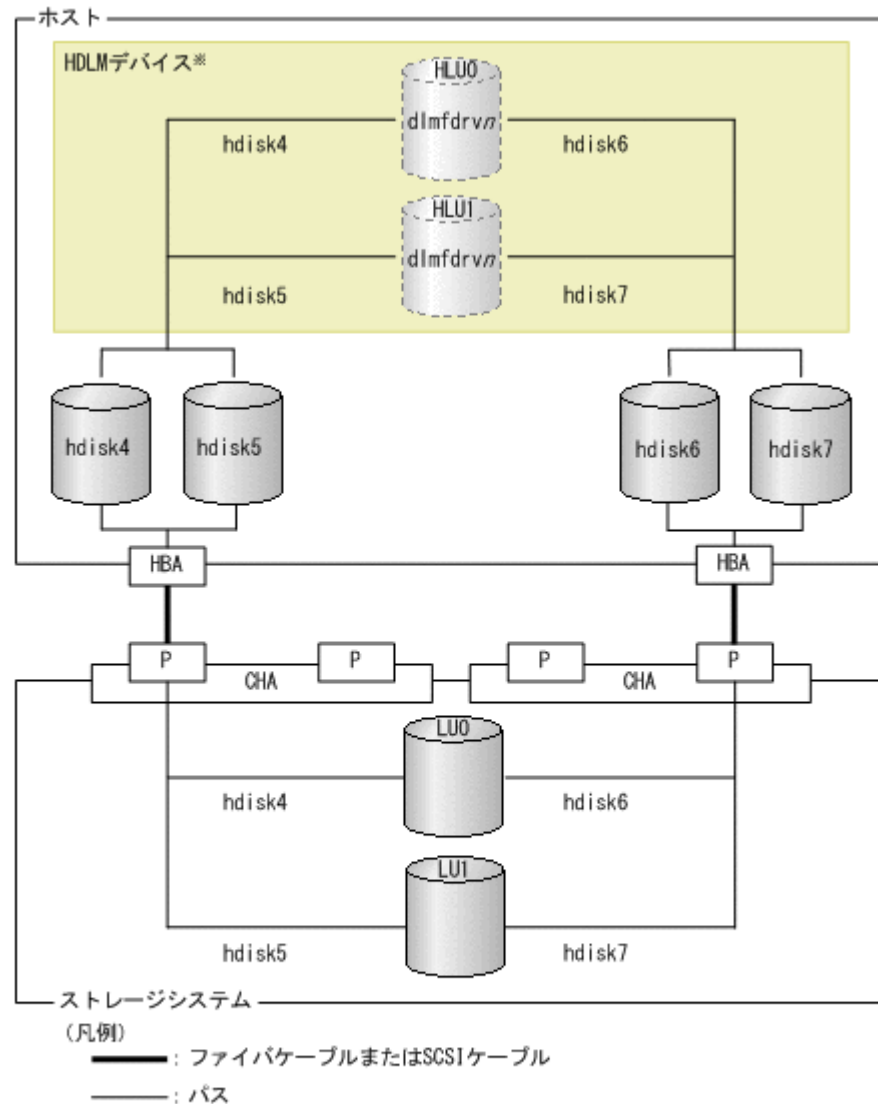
ホスト

HDLMデバイス※

HLU0

dlmfdrvn

hdisk4

hdisk6

HLU1

dlmfdrvn

hdisk5

hdisk7

hdisk4

hdisk5

hdisk6

hdisk7

HBA

HBA

P

P

P

P

CHA

CHA

LU0

hdisk4

hdisk6

LU1

hdisk5

hdisk7

ストレージシステム

(凡例)

: ファイバケーブルまたはSCSIケーブル

: パス